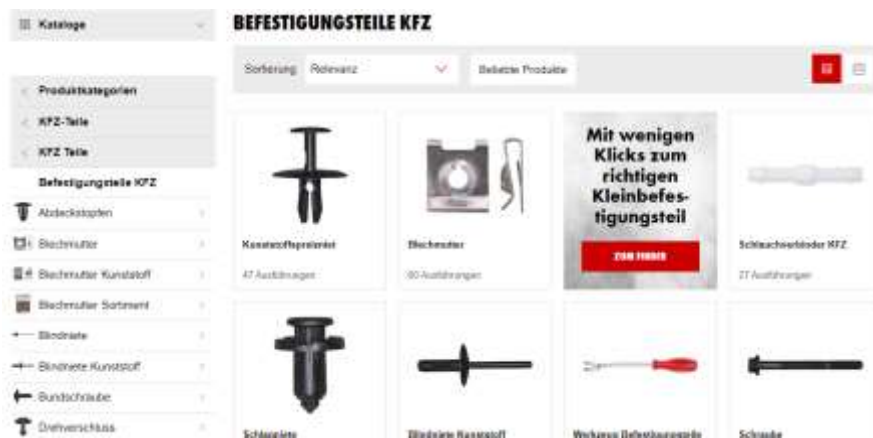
Kataloge

BEFESTIGUNGSTEILE KFZ

Sortierung Relevanz

Beliebte Produkte

Produktkategorien

KFZ-Teile

KFZ Teile

Befestigungsteile KFZ

Abdeckstopfen

Blechmutter

Blechmutter Kunststoff

Blechmutter Sortiment

Blindniete

Blindniete Kunststoff

Bundschraube

Drehverschluss

Kunststoffspreizniet

47 Ausführungen

Blechmutter

60 Ausführungen

Mit wenigen Klicks zum richtigen Kleinbefestigungsteil

ZUM FINDER

Schlauchverbinder KFZ

27 Ausführungen

Schlagniete

Blindniete Kunststoff

Werkzeug Befestigungsteile

Schraube